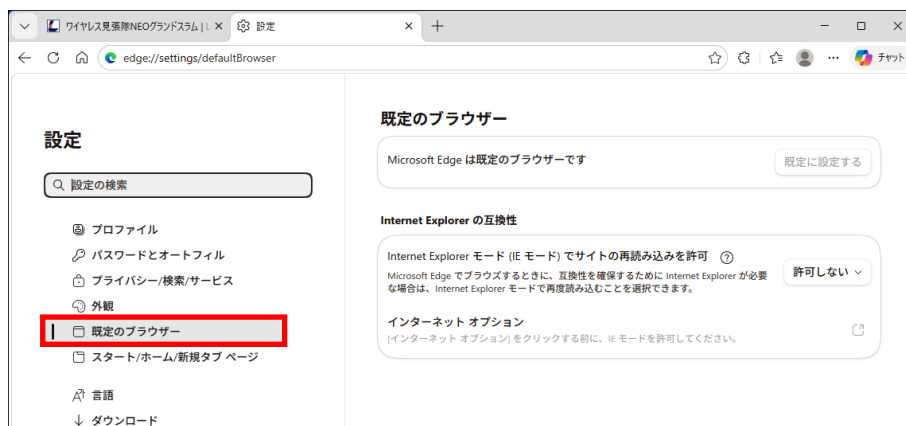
ワイヤレス見張隊NEOグランドスラム | L ×
設定 ×
+
edge://settings/defaultBrowser
チャット

設定

設定の検索

プロファイル
パスワードとオートフィル
プライバシー/検索/サービス
外観
既定のブラウザー
スタート/ホーム/新規タブ ページ
言語
ダウンロード

既定のブラウザー

Microsoft Edge は既定のブラウザーです
既定に設定する

Internet Explorer の互換性

Internet Explorer モード (IE モード) でサイトの再読み込みを許可
Microsoft Edge でブラウズするときに、互換性を確保するために Internet Explorer が必要な場合は、Internet Explorer モードで再度読み込むことを選択できます。
許可しない

インターネット オプション
[インターネット オプション] をクリックする前に、IE モードを許可してください。